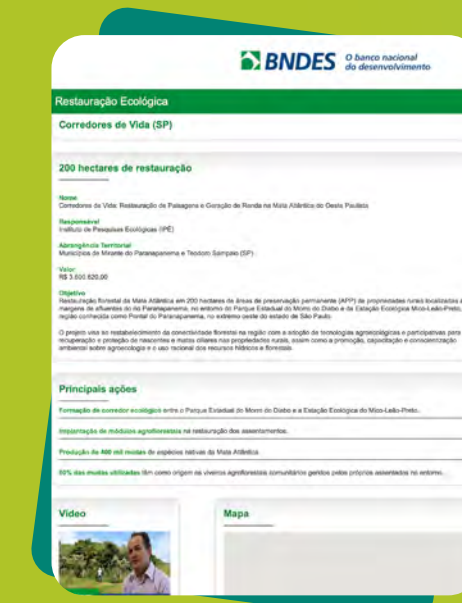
BNDES O banco nacional do desenvolvimento

Restauração Ecológica

Corredores de Vida (SP)

200 hectares de restauração

Nome
Corredores de Vida: Restauração de Paisagens e Geração de Renda na Mata Atlântica do Oeste Paulista

Responsável
Instituto de Pesquisas Ecológicas (IPÊ)

Abrangência Territorial
Municípios de Mirante do Paranapanema e Teodoro Sampaio (SP)

Valor
R$ 3.600.820,00

Objetivo
Restauração florestal da Mata Atlântica em 200 hectares de áreas de preservação permanente (APP) de propriedades rurais localizadas à margens de afluentes do rio Paranapanema, no entorno do Parque Estadual do Morro do Diabo e da Estação Ecológica Mico-Leão-Preto, região conhecida como Pontal do Paranapanema, no extremo oeste do estado de São Paulo.

O projeto visa ao restabelecimento da conectividade florestal na região com a adoção de tecnologias agroecológicas e participativas para recuperação e proteção de nascentes e matas ciliares nas propriedades rurais, assim como a promoção, capacitação e conscientização ambiental sobre agroecologia e o uso racional dos recursos hídricos e florestais.

Principais ações

Formação de corredor ecológico entre o Parque Estadual do Morro do Diabo e a Estação Ecológica do Mico-Leão-Preto.

Implantação de módulos agroflorestais na restauração dos assentamentos.

Produção de 400 mil mudas de espécies nativas da Mata Atlântica.

60% das mudas utilizadas têm como origem os viveiros agroflorestais comunitários geridos pelos próprios assentados no entorno.

Vídeo

Mapa